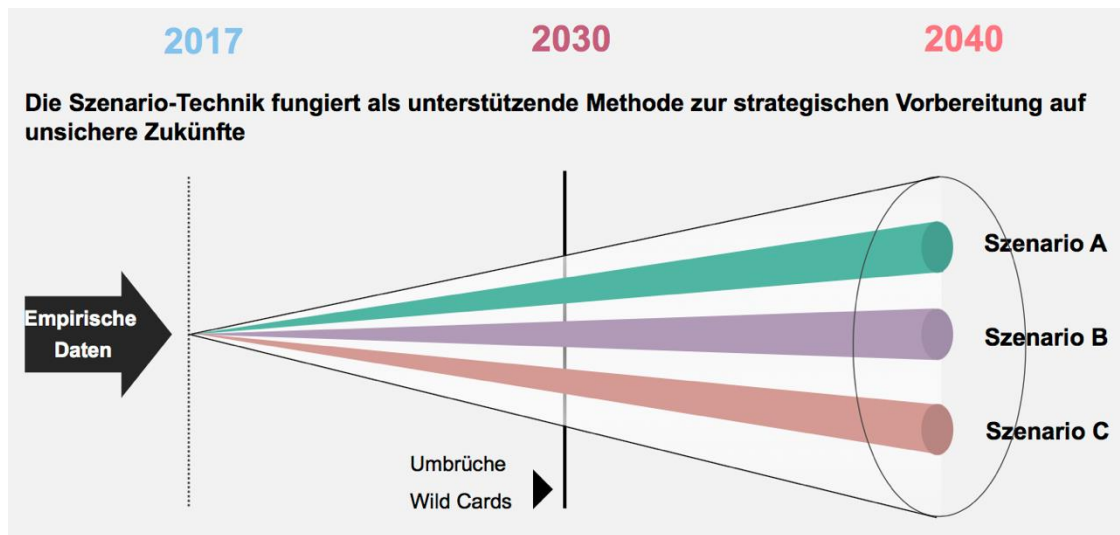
2017 2030 2040

Die Szenario-Technik fungiert als unterstützende Methode zur strategischen Vorbereitung auf unsichere Zukünfte

Empirische Daten

Szenario A

Szenario B

Szenario C

Umbrüche

Wild Cards